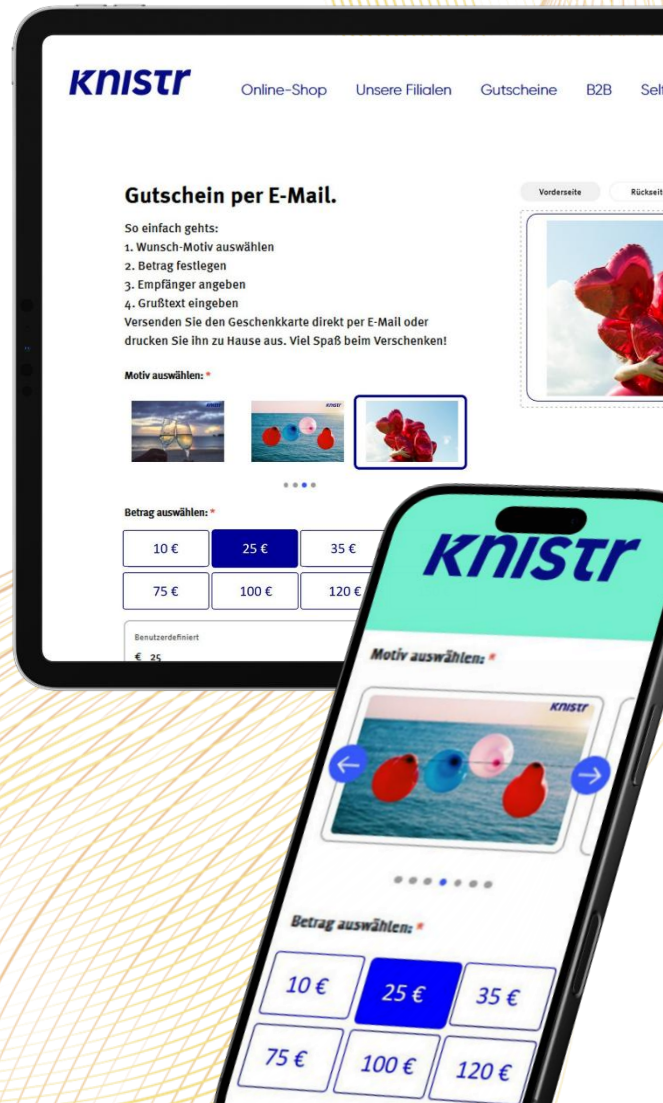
KNISTr

Online-Shop Unsere Filialen Gutscheine B2B Selt

Gutschein per E-Mail.

So einfach gehts:
1. Wunsch-Motiv auswählen
2. Betrag festlegen
3. Empfänger angeben
4. Grußtext eingeben
Versenden Sie den Geschenkkarte direkt per E-Mail oder drucken Sie ihn zu Hause aus. Viel Spaß beim Verschenken!

Motiv auswählen: *

Vorderseite Rückseit

Betrag auswählen: *

| 10 € | 25 € | 35 € |
|---|---|---|
| 75 € | 100 € | 120 € |

Benutzerdefiniert
€ 25

KNISTr

Motiv auswählen: *

KNISTr

Betrag auswählen: *

| 10 € | 25 € | 35 € |
|---|---|---|
| 75 € | 100 € | 120 € |